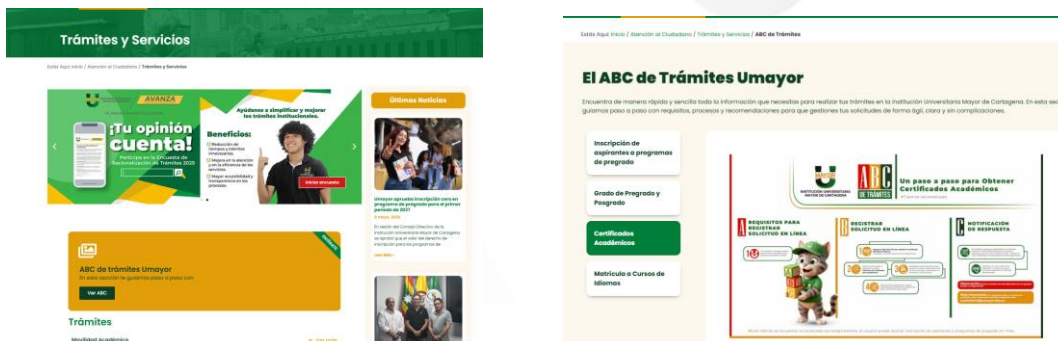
Trámites y Servicios

Estás Aquí: Inicio / Atención al Ciudadano / Trámites y Servicios

AVANZA

¡Tu opinión cuenta!

Participa en la Encuesta de Racionalización de Trámites 2025

Ayúdanos a simplificar y mejorar los trámites institucionales.

Beneficios:

Reducción de tiempos y trámites innecesarios.

Mejora en la atención y en la eficiencia de los servicios.

Mayor accesibilidad y transparencia en los procesos.

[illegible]

Últimas Noticias

Umayor aprueba inscripción cero en programas de pregrado para el primer periodo de 2027

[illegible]

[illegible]

Leer Más »

ABC de trámites Umayor

En esta sección te guiamos paso a paso con

Ver ABC

Trámites

Movilidad Académica

Estás Aquí: Inicio / Atención al Ciudadano / Trámites y Servicios / ABC de Trámites

El ABC de Trámites Umayor

Encuentra de manera rápida y sencilla toda la información que necesitas para realizar tus trámites en la Institución Universitaria Mayor de Cartagena. En esta sec guiamos paso a paso con requisitos, procesos y recomendaciones para que gestiones tus solicitudes de forma ágil, clara y sin complicaciones.

Inscripción de aspirantes a programas de pregrado

Grado de Pregrado y Posgrado

Certificados Académicos

Matrícula a Cursos de Idiomas

INSTITUCIÓN UNIVERSITARIA MAYOR DE CARTAGENA

ABC DE TRÁMITES

Un paso a paso para Obtener Certificados Académicos

A REQUISITOS PARA REGISTRAR SOLICITUD EN LÍNEA

B REGISTRAR SOLICITUD EN LÍNEA

C NOTIFICACIÓN DE RESPUESTA

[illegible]